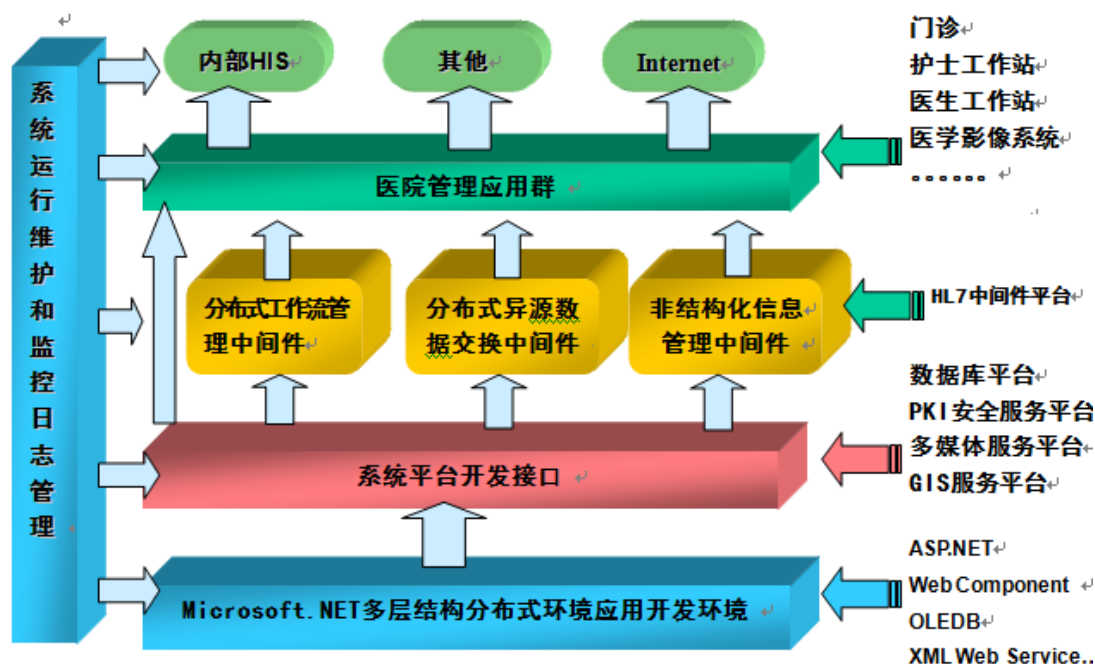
系统运行维护和监控日志管理

内部HIS

其他

Internet

医院管理应用群

分布式工作流管理中间件

分布式异源数据交换中间件

非结构化信息管理中间件

系统平台开发接口

Microsoft.NET多层结构分布式环境应用开发环境

门诊
护士工作站
医生工作站
医学影像系统
……

HL7中间件平台

数据库平台
PKI安全服务平台
多媒体服务平台
GIS服务平台

ASP.NET
Web Component
OLEDB
XML Web Service…